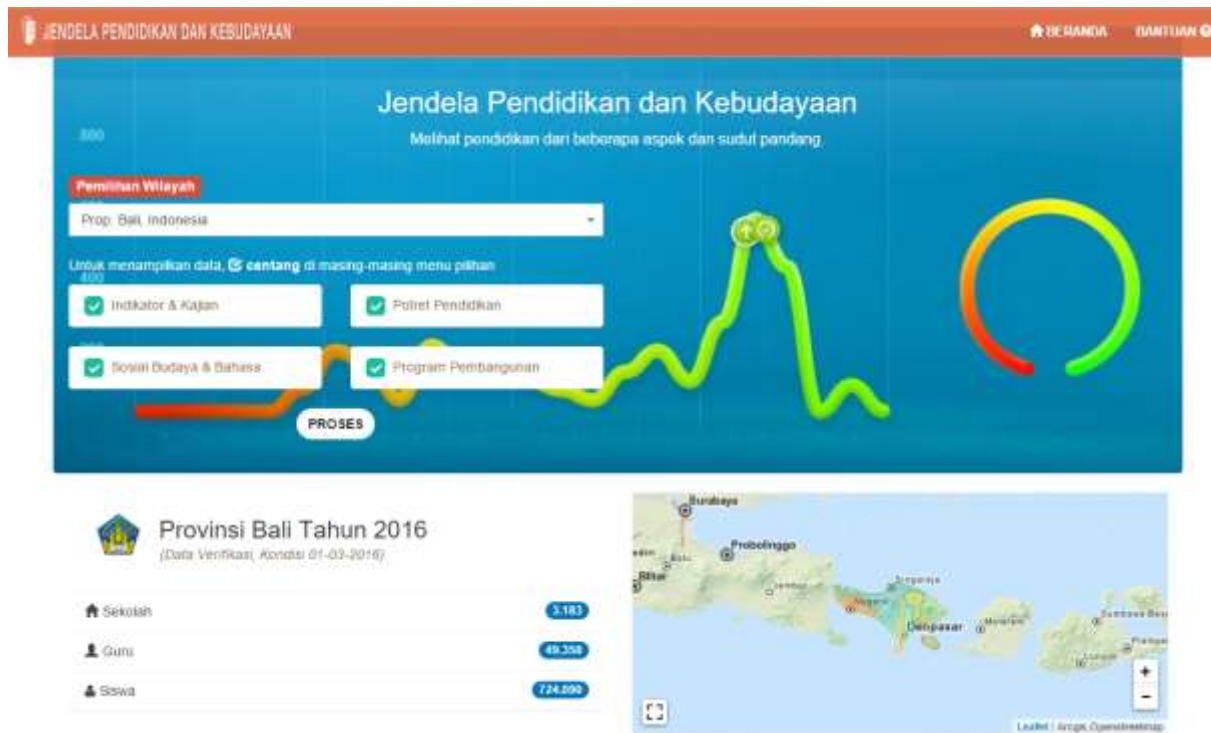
JENDELA PENDIDIKAN DAN KEBUDAYAAN

BERANDA BANTUAN

Jendela Pendidikan dan Kebudayaan

Melihat pendidikan dari beberapa aspek dan sudut pandang

800

Pemilihan Wilayah

Prop. Bali, Indonesia

Untuk menampilkan data, centang di masing-masing menu pilihan

400

Indikator & Kajian

Potret Pendidikan

Sosial Budaya & Bahasa

Program Pembangunan

PROSES

Provinsi Bali Tahun 2016

(Data Verifikasi, Kondisi 01-03-2016)

Sekolah 3.183

Guru 49.358

Siswa 724.890

Surabaya

Probolinggo

Blitar

Batu

Singaraja

Negara

Denpasar

Mataram

Sumbawa Besar

Leaflet | Arcgis, Openstreetmap